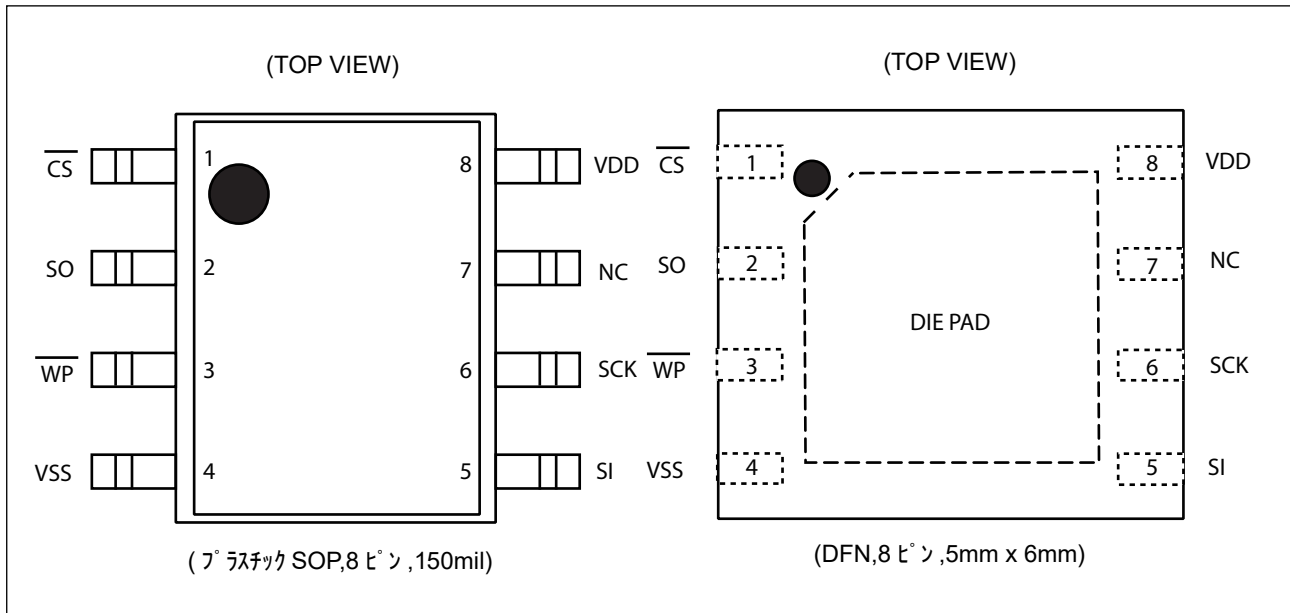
(TOP VIEW)

$\overline{CS}$ 1 8 VDD
SO 2 7 NC
$\overline{WP}$ 3 6 SCK
VSS 4 5 SI

( ﾌﾟﾗｽﾁｯｸ SOP,8 ﾋﾟﾝ ,150mil)

(TOP VIEW)

$\overline{CS}$ 1 8 VDD
SO 2 7 NC
DIE PAD
$\overline{WP}$ 3 6 SCK
VSS 4 5 SI

(DFN,8 ﾋﾟﾝ ,5mm x 6mm)